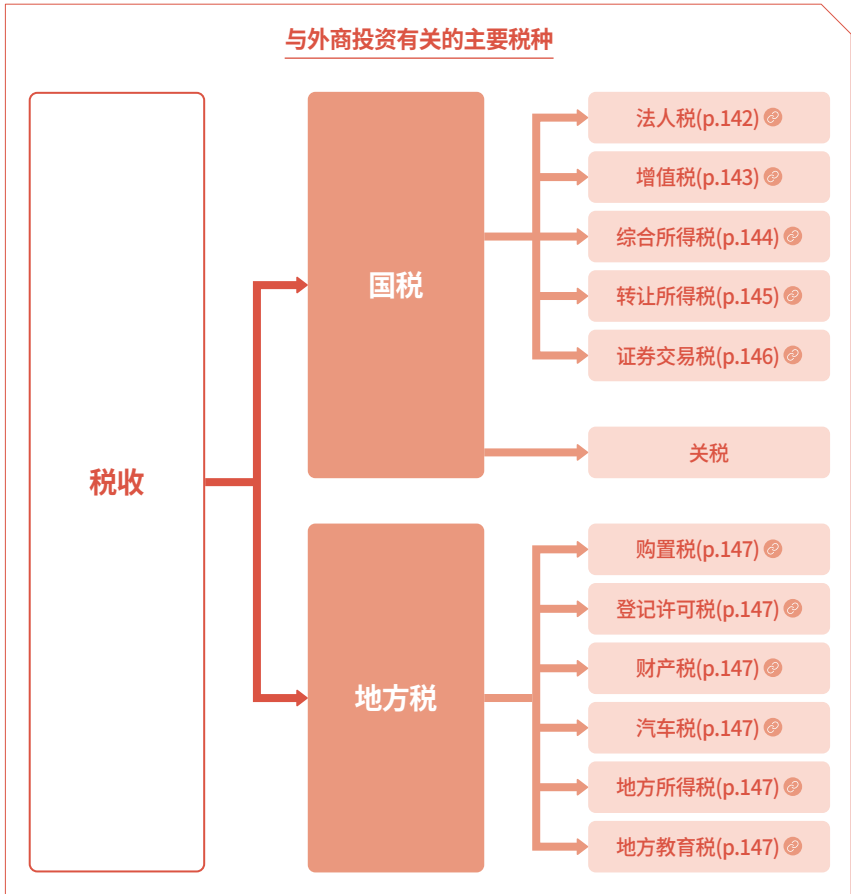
与外商投资有关的主要税种

税收

国税

法人税(p.142)

增值税(p.143)

综合所得税(p.144)

转让所得税(p.145)

证券交易税(p.146)

关税

地方税

购置税(p.147)

登记许可税(p.147)

财产税(p.147)

汽车税(p.147)

地方所得税(p.147)

地方教育税(p.147)